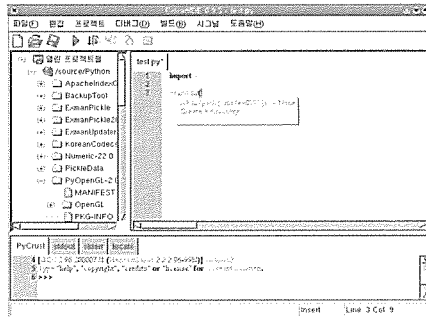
파일(F) 편집 프로젝트 디버그(D) 빌드(B) 시그널 도움말(H)

열린 프로젝트들
/source/Python
ApacheIndexG
BackupTool
ExmanPickle
ExmanPickle2
ExmanUpdater
KoreanCodecs
Numeric-22.0
PickleData
PyOpenGL-2.0
MANIFEST
OpenGL
PKG-INFO

test.py*

1
2
3

import

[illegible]
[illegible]
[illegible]

PyCrust stdout stderr locals

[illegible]
Type "help", "copyright", "credits" or "license" for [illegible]
>>>

Insert Line 3 Col 9